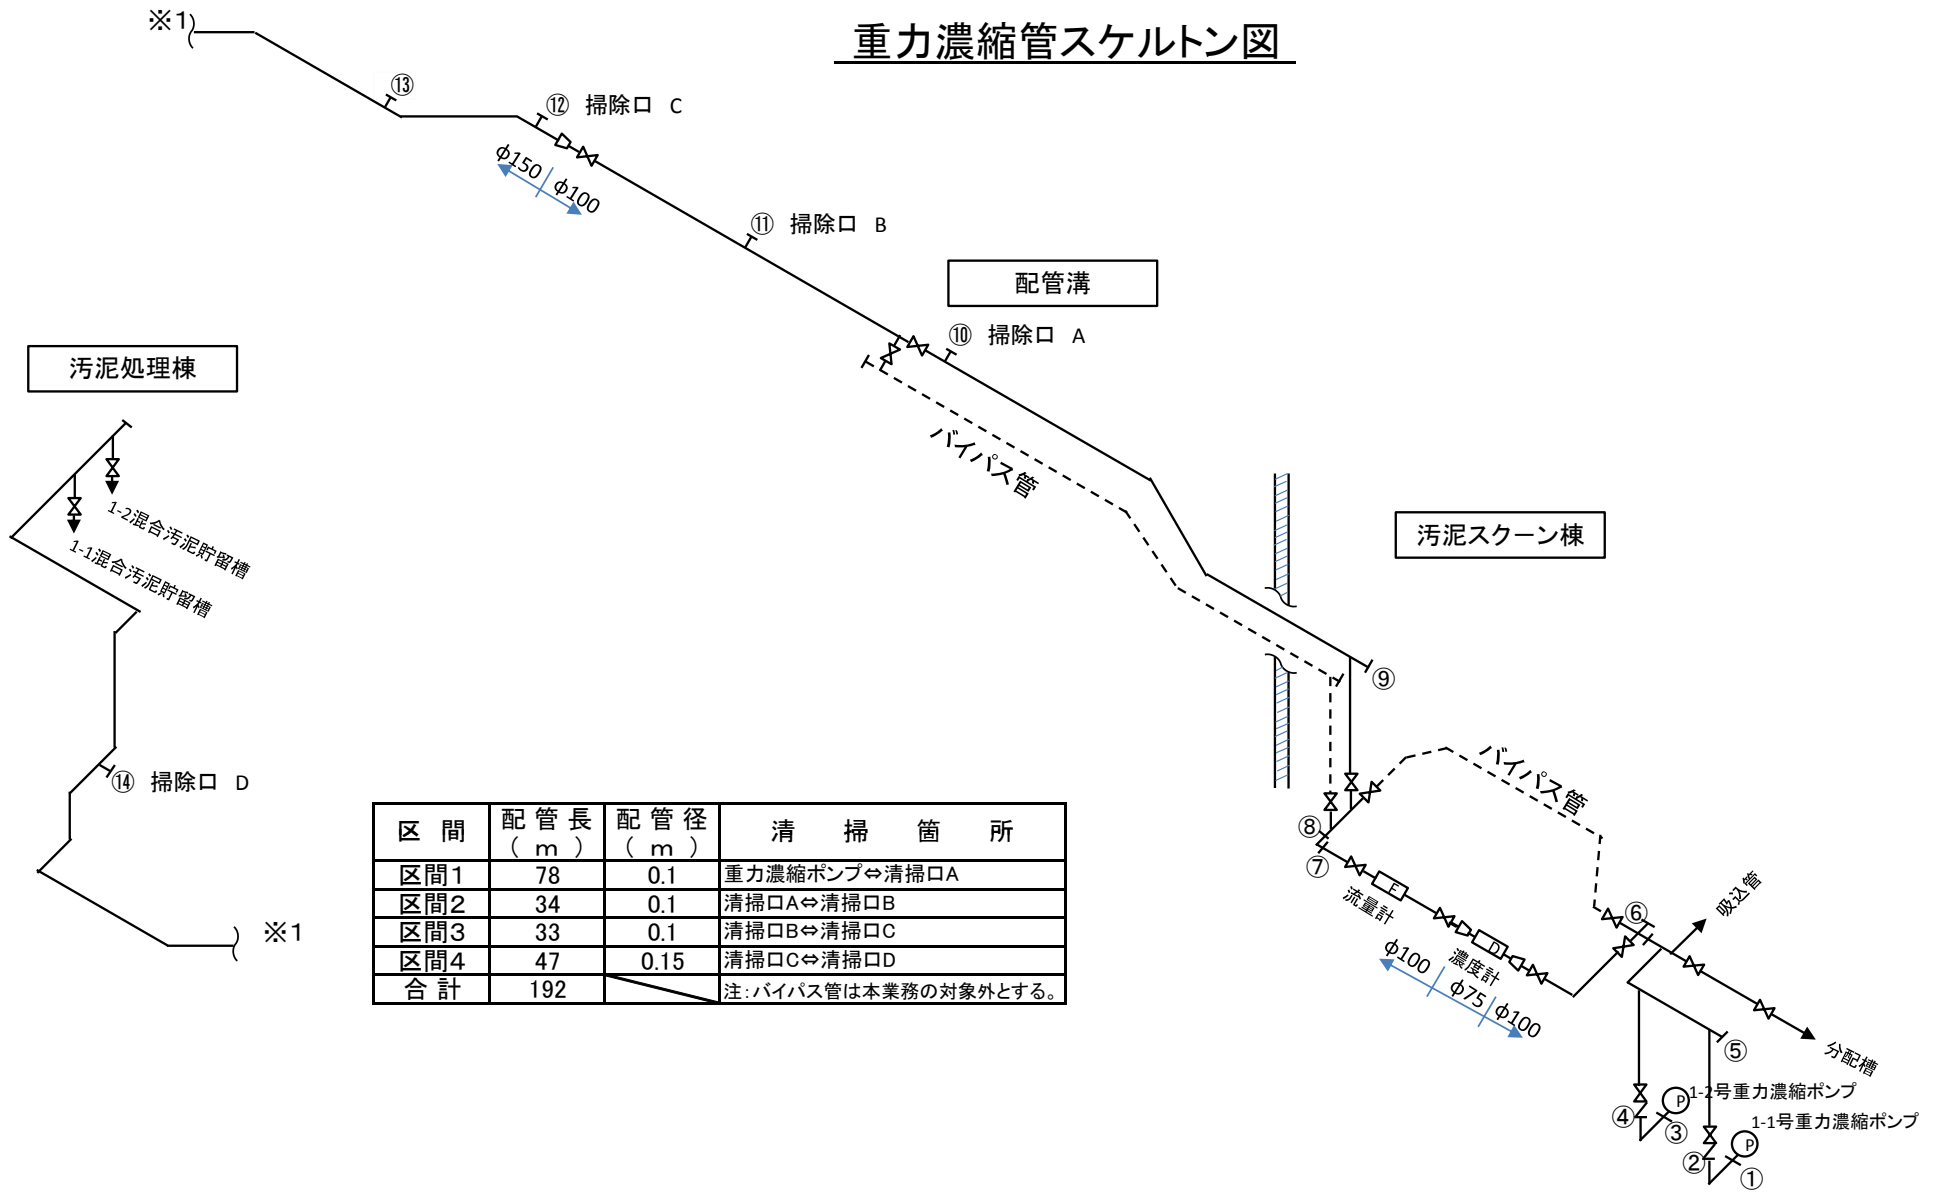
重力濃縮管スケルトン図

※1

⑬

⑫ 掃除口 C

φ150 φ100

⑪ 掃除口 B

配管溝

⑩ 掃除口 A

汚泥処理棟

バイパス管

1-2混合汚泥貯留槽

1-1混合汚泥貯留槽

汚泥スクーン棟

⑨

バイパス管

⑧

⑦

流量計

F

D

濃度計

φ100 φ75 φ100

⑥

吸込管

分配槽

⑤

④

③

②

①

P

P

1-2号重力濃縮ポンプ

1-1号重力濃縮ポンプ

⑭ 掃除口 D

※1

| 区 間 | 配 管 長 (m) | 配 管 径 (m) | 清 掃 箇 所 |
|---|---|---|---|
| 区間1 | 78 | 0.1 | 重力濃縮ポンプ⇔清掃口A |
| 区間2 | 34 | 0.1 | 清掃口A⇔清掃口B |
| 区間3 | 33 | 0.1 | 清掃口B⇔清掃口C |
| 区間4 | 47 | 0.15 | 清掃口C⇔清掃口D |
| 合 計 | 192 | | 注:バイパス管は本業務の対象外とする。 |